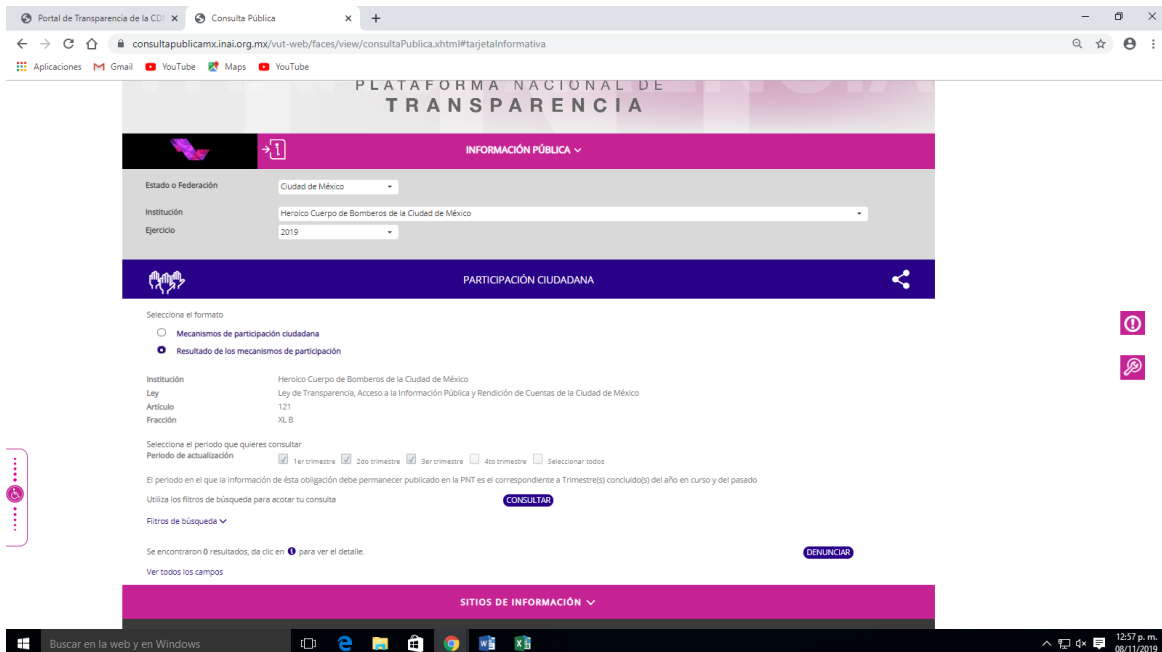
Portal de Transparencia de la CD ×
Consulta Pública ×
+
consultapublicamx.inai.org.mx/vut-web/faces/view/consultaPublica.xhtml#tarjetaInformativa
Aplicaciones
Gmail
YouTube
Maps
YouTube

PLATAFORMA NACIONAL DE
TRANSPARENCIA

INFORMACIÓN PÚBLICA

Estado o Federación
Ciudad de México
Institución
Heroico Cuerpo de Bomberos de la Ciudad de México
Ejercicio
2019

PARTICIPACIÓN CIUDADANA

Selecciona el formato
Mecanismos de participación ciudadana
Resultado de los mecanismos de participación

Institución
Heroico Cuerpo de Bomberos de la Ciudad de México
Ley
Ley de Transparencia, Acceso a la Información Pública y Rendición de Cuentas de la Ciudad de México
Artículo
121
Fracción
XL B

Selecciona el periodo que quieres consultar
Periodo de actualización
1er trimestre
2do trimestre
3er trimestre
4to trimestre
Seleccionar todos

El periodo en el que la información de ésta obligación debe permanecer publicado en la PNT es el correspondiente a Trimestre(s) concluido(s) del año en curso y del pasado

Utiliza los filtros de búsqueda para acotar tu consulta
CONSULTAR

Filtros de búsqueda

Se encontraron 0 resultados, da clic en para ver el detalle.
DENUNCIAR

Ver todos los campos

SITIOS DE INFORMACIÓN

Buscar en la web y en Windows
12:57 p. m.
08/11/2019